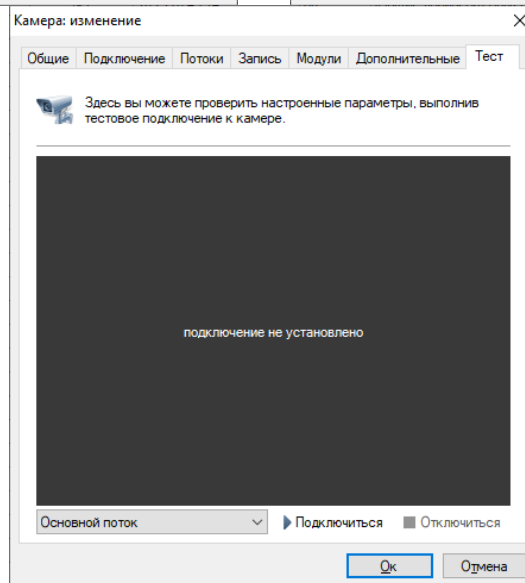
Камера: изменение

Общие | Подключение | Потоки | Запись | Модули | Дополнительные | Тест

Здесь вы можете проверить настроенные параметры, выполнив тестовое подключение к камере.

подключение не установлено

Основной поток

Подключиться

Отключиться

Ок

Отмена